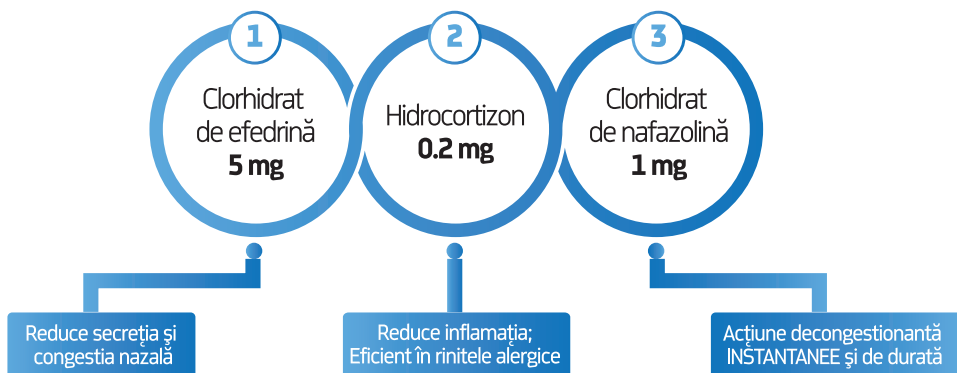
1

Clorhidrat de efedrină
**5 mg**

2

Hidrocortizon
**0.2 mg**

3

Clorhidrat de nafazolină
**1 mg**

Reduce secreția și congestia nazală

Reduce inflamația; Eficient în rinitele alergice

Acțiune decongestionantă INSTANTANEE și de durată